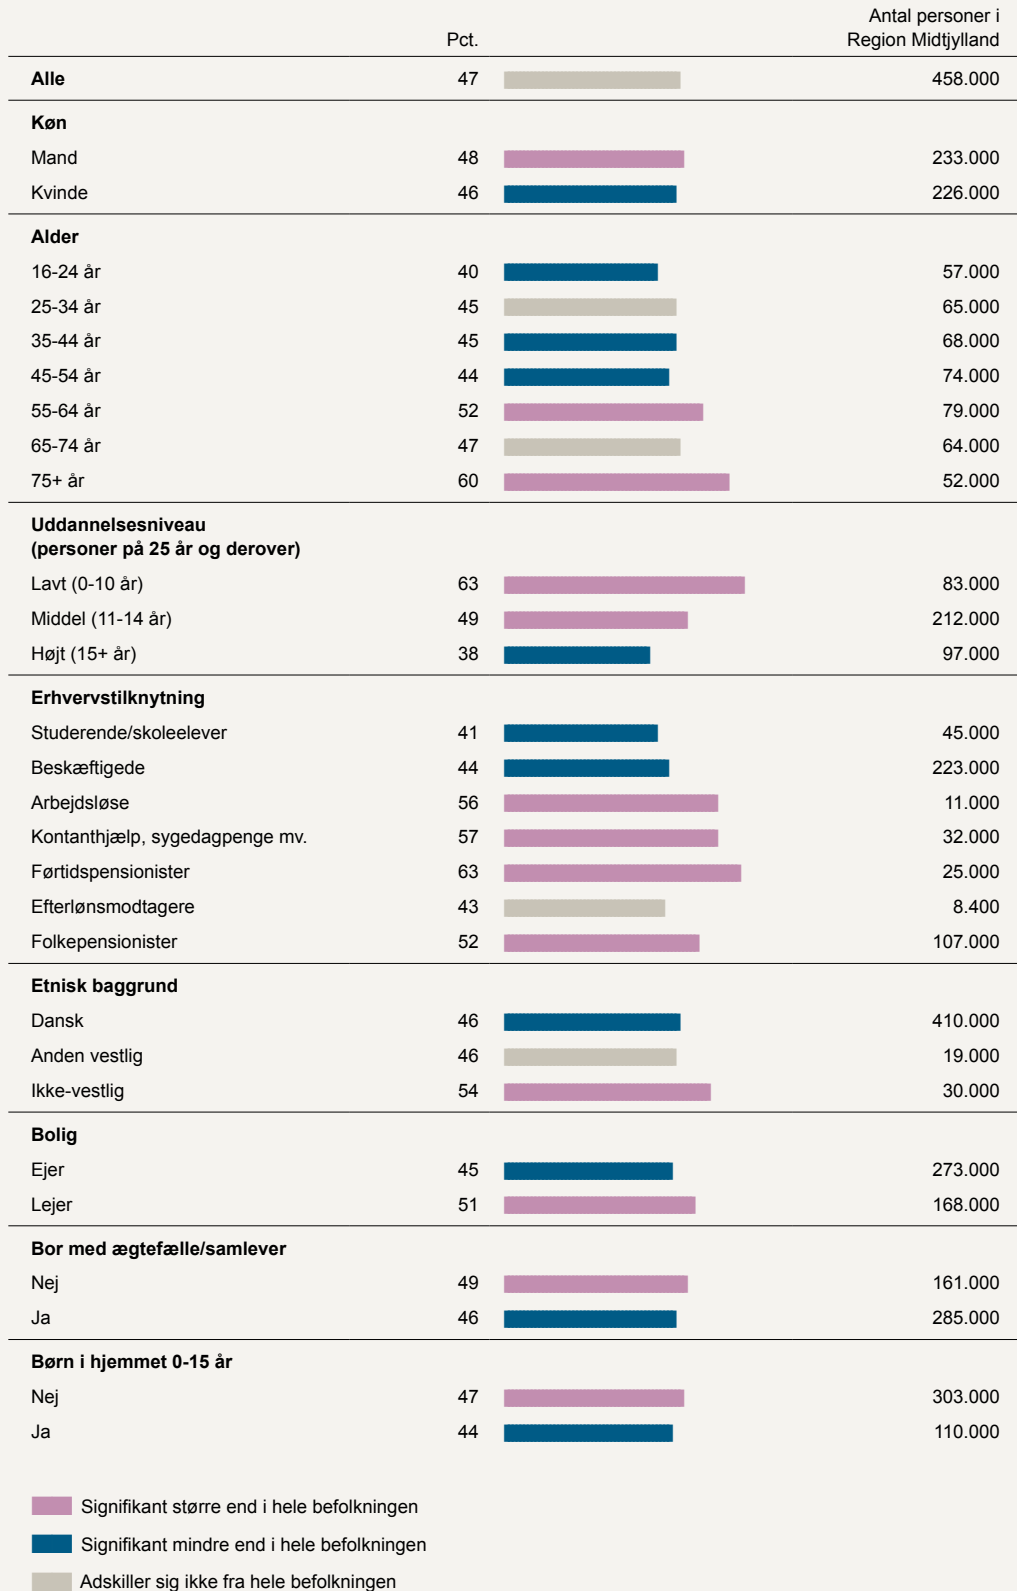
| | Pct. | Antal personer i Region Midtjylland |
|---|---|---|
| **Alle** | 47 | 458.000 |
| **Køn** | | |
| Mand | 48 | 233.000 |
| Kvinde | 46 | 226.000 |
| **Alder** | | |
| 16-24 år | 40 | 57.000 |
| 25-34 år | 45 | 65.000 |
| 35-44 år | 45 | 68.000 |
| 45-54 år | 44 | 74.000 |
| 55-64 år | 52 | 79.000 |
| 65-74 år | 47 | 64.000 |
| 75+ år | 60 | 52.000 |
| **Uddannelsesniveau (personer på 25 år og derover)** | | |
| Lavt (0-10 år) | 63 | 83.000 |
| Middel (11-14 år) | 49 | 212.000 |
| Højt (15+ år) | 38 | 97.000 |
| **Erhvervstilknytning** | | |
| Studerende/skoleelever | 41 | 45.000 |
| Beskæftigede | 44 | 223.000 |
| Arbejdsløse | 56 | 11.000 |
| Kontanthjælp, sygedagpenge mv. | 57 | 32.000 |
| Førtidspensionister | 63 | 25.000 |
| Efterlønsmodtagere | 43 | 8.400 |
| Folkepensionister | 52 | 107.000 |
| **Etnisk baggrund** | | |
| Dansk | 46 | 410.000 |
| Anden vestlig | 46 | 19.000 |
| Ikke-vestlig | 54 | 30.000 |
| **Bolig** | | |
| Ejer | 45 | 273.000 |
| Lejer | 51 | 168.000 |
| **Bor med ægtefælle/samlever** | | |
| Nej | 49 | 161.000 |
| Ja | 46 | 285.000 |
| **Børn i hjemmet 0-15 år** | | |
| Nej | 47 | 303.000 |
| Ja | 44 | 110.000 |

Signifikant større end i hele befolkningen

Signifikant mindre end i hele befolkningen

Adskiller sig ikke fra hele befolkningen